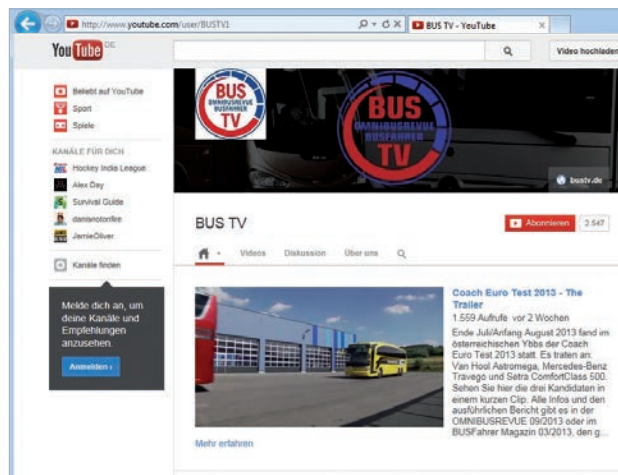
http://www.youtube.com/user/BUSTV1

BUS TV - YouTube

YouTube DE

Video hochladen

Beliebt auf YouTube
Sport
Spiele

KANÄLE FÜR DICH
Hockey India League
Alex Day
Survival Guide
danisnotonfire
JamieOliver

Kanäle finden

Melde dich an, um deine Kanäle und Empfehlungen anzusehen.

Anmelden ›

BUS OMNIBUSREVUE BUSFAHRER TV

BUS OMNIBUSREVUE BUSFAHRER TV

bustv.de

BUS TV

Abonnieren 2.547

Videos Diskussion Über uns

Coach Euro Test 2013 - The Trailer

1.559 Aufrufe vor 2 Wochen

Ende Juli/Anfang August 2013 fand im österreichischen Ybbs der Coach Euro Test 2013 statt. Es traten an: Van Hool Astromega, Mercedes-Benz Travego und Setra ComfortClass 500. Sehen Sie hier die drei Kandidaten in einem kurzen Clip. Alle Infos und den ausführlichen Bericht gibt es in der OMNIBUSREVUE 09/2013 oder im BUSFahrer Magazin 03/2013, den g...

Mehr erfahren